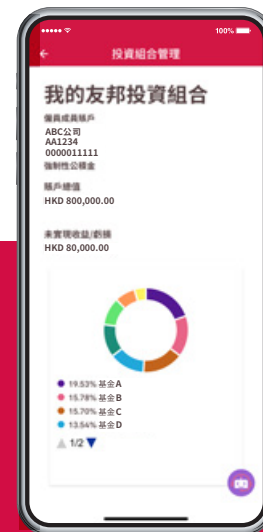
●●●●● 100%

←

投資組合管理

我的友邦投資組合

僱員成員賬戶

ABC公司
AA1234
0000011111

強制性公積金

賬戶總值

HKD 800,000.00

未實現收益/虧損

HKD 80,000.00

19.53% 基金A
15.78% 基金B
15.70% 基金C
13.54% 基金D

1/2